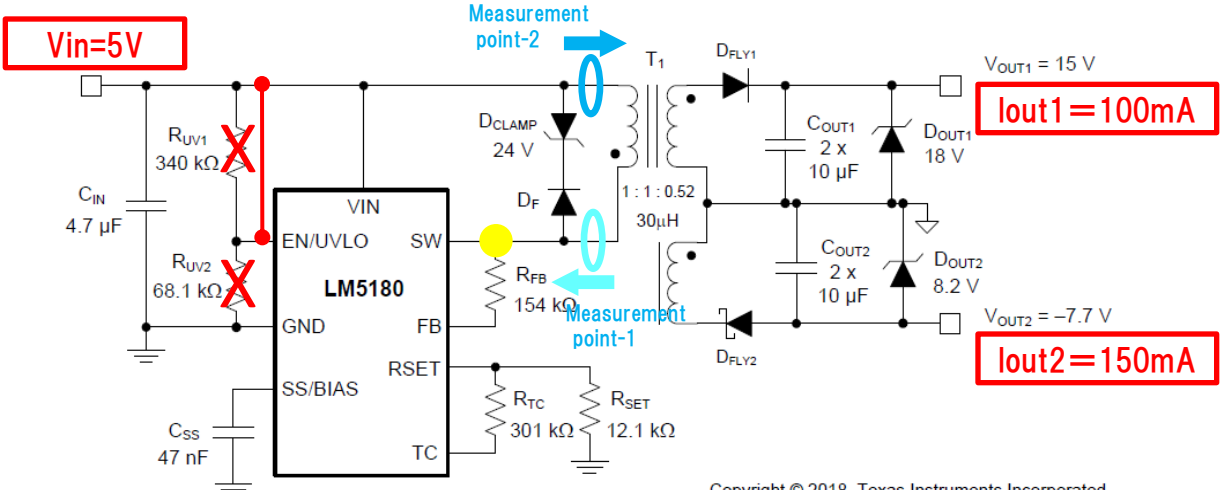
Vin=5V

Measurement point-2

$T_1$

$D_{FLY1}$

$V_{OUT1}$ = 15 V

Iout1＝100mA

$R_{UV1}$ 340 kΩ

$D_{CLAMP}$ 24 V

$C_{OUT1}$ 2 x 10 µF

$D_{OUT1}$ 18 V

$C_{IN}$ 4.7 µF

VIN

$D_F$

1 : 1 : 0.52

30µH

EN/UVLO

SW

$R_{UV2}$ 68.1 kΩ

LM5180

$R_{FB}$ 154 kΩ

$C_{OUT2}$ 2 x 10 µF

$D_{OUT2}$ 8.2 V

Measurement point-1

GND

FB

$V_{OUT2}$ = –7.7 V

$D_{FLY2}$

Iout2＝150mA

RSET

SS/BIAS

$R_{TC}$ 301 kΩ

$R_{SET}$ 12.1 kΩ

$C_{SS}$ 47 nF

TC

Copyright © 2018, Texas Instruments Incorporated